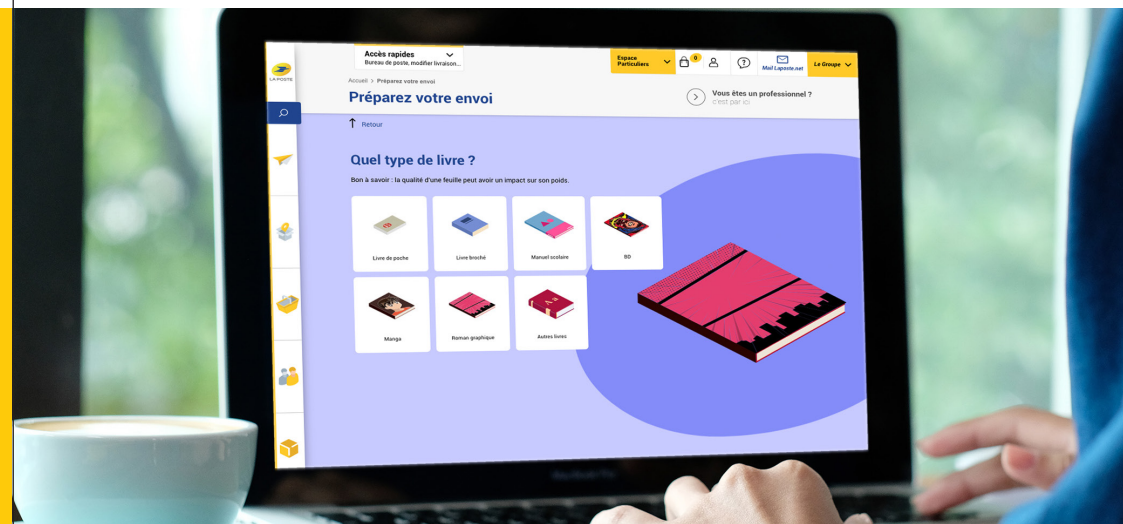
LA POSTE

Accès rapides
Bureau de poste, modifier livraison...

Espace Particuliers

0

Mail Laposte.net

Le Groupe

Accueil > Préparez votre envoi

Préparez votre envoi

Vous êtes un professionnel ?
c'est par ici

Retour

Quel type de livre ?

Bon à savoir : la qualité d'une feuille peut avoir un impact sur son poids.

Livre de poche

Livre broché

Manuel scolaire

BD

Manga

Roman graphique

Autres livres